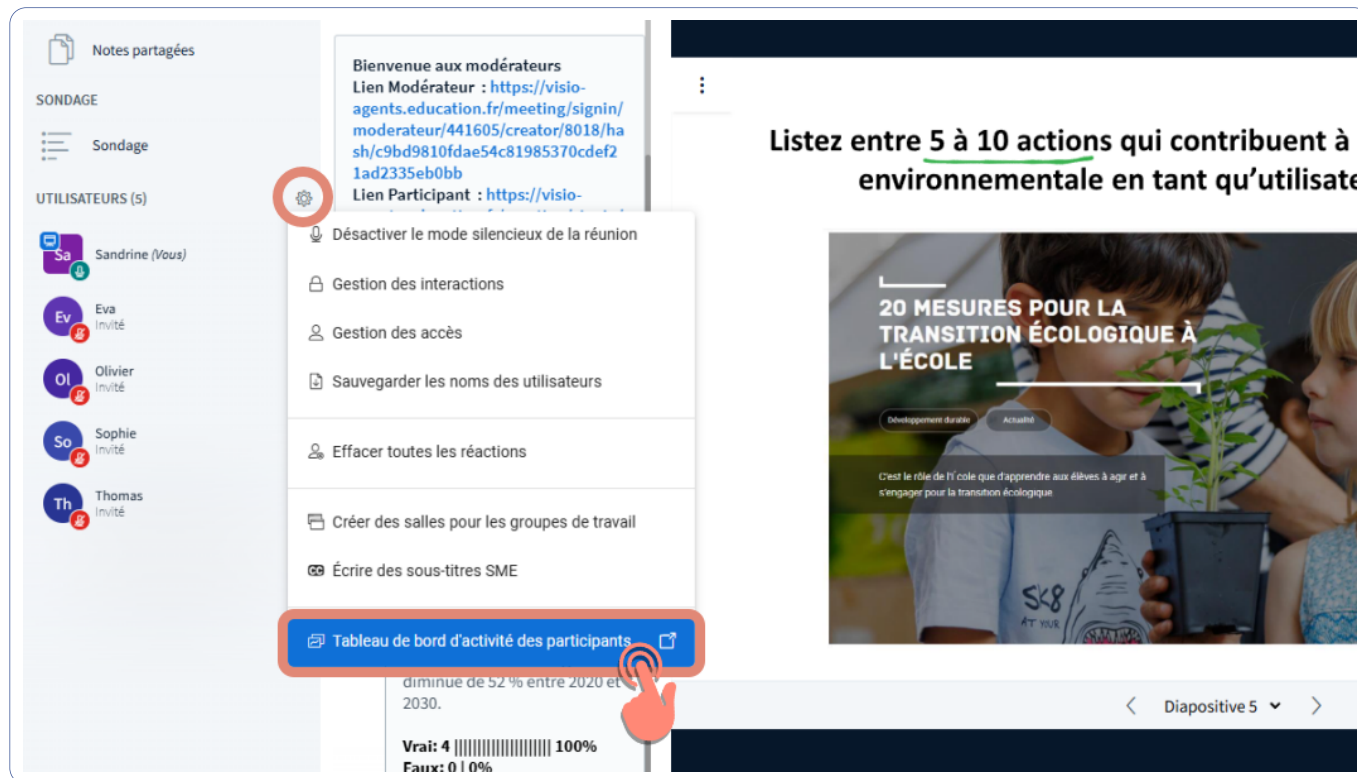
Notes partagées

SONDAGE

Sondage

UTILISATEURS (5)

Sa Sandrine (Vous)

Ev Eva
Invité

Ol Olivier
Invité

So Sophie
Invité

Th Thomas
Invité

Bienvenue aux modérateurs
Lien Modérateur : https://visio-agents.education.fr/meeting/signin/moderateur/441605/creator/8018/hash/c9bd9810fdae54c81985370cdef21ad2335eb0bb
Lien Participant : https://visio-

Désactiver le mode silencieux de la réunion

Gestion des interactions

Gestion des accès

Sauvegarder les noms des utilisateurs

Effacer toutes les réactions

Créer des salles pour les groupes de travail

Écrire des sous-titres SME

Tableau de bord d'activité des participants

diminué de 52 % entre 2020 et 2030.

Vrai: 4 ||||||||||||||||||| 100%
Faux: 0 | 0%

Listez entre 5 à 10 actions qui contribuent à
environnementale en tant qu'utilisate

20 MESURES POUR LA TRANSITION ÉCOLOGIQUE À L'ÉCOLE

Développement durable

Actualité

C'est le rôle de l'école que d'apprendre aux élèves à agir et à s'engager pour la transition écologique

SK8

Diapositive 5